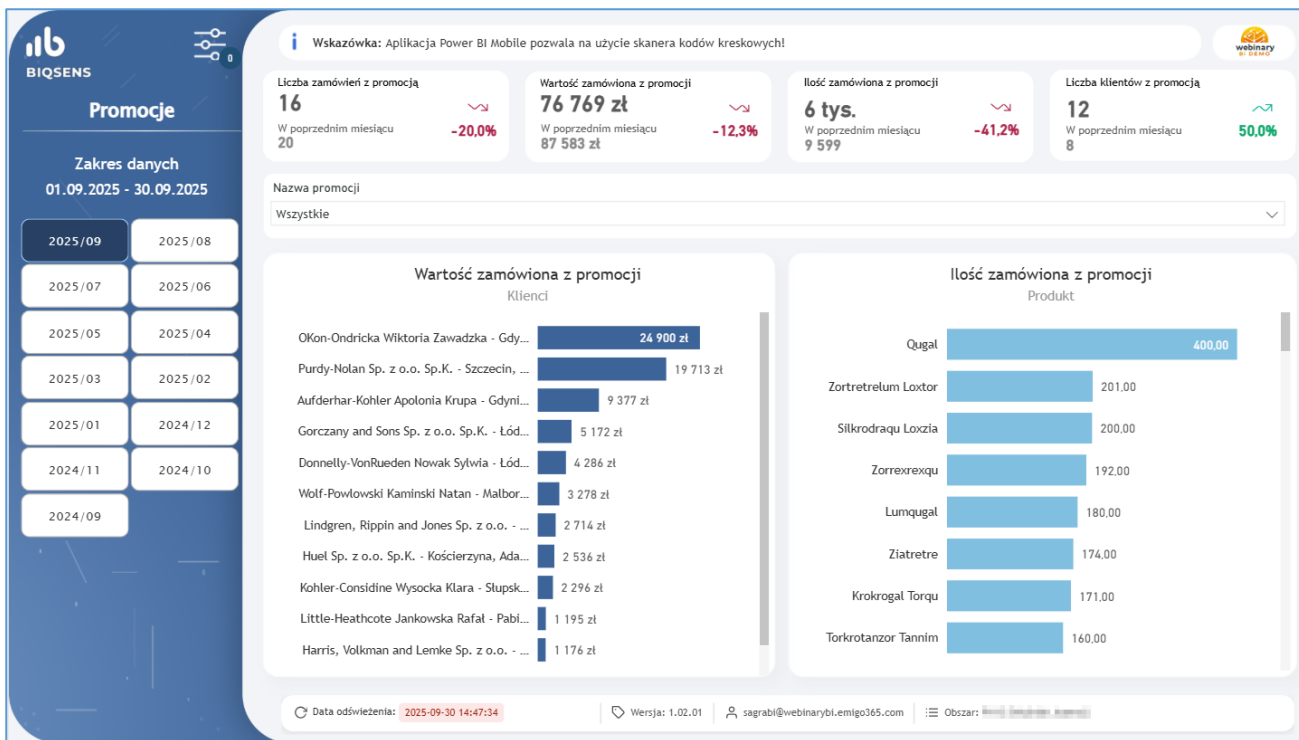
BIQSENS

0

Promocje

Zakres danych
01.09.2025 - 30.09.2025

| 2025/09 | 2025/08 |
|---|---|
| 2025/07 | 2025/06 |
| 2025/05 | 2025/04 |
| 2025/03 | 2025/02 |
| 2025/01 | 2024/12 |
| 2024/11 | 2024/10 |
| 2024/09 | |

**Wskazówka:** Aplikacja Power BI Mobile pozwala na użycie skanera kodów kreskowych!

webinary BI DEMO

Liczba zamówień z promocją
16
W poprzednim miesiącu
20
-20,0%

Wartość zamówiona z promocji
76 769 zł
W poprzednim miesiącu
87 583 zł
-12,3%

Ilość zamówiona z promocji
6 tys.
W poprzednim miesiącu
9 599
-41,2%

Liczba klientów z promocją
12
W poprzednim miesiącu
8
50,0%

Nazwa promocji
Wszystkie

Wartość zamówiona z promocji
Klienci

OKon-Ondricka Wiktoria Zawadzka - Gdy... 24 900 zł
Purdy-Nolan Sp. z o.o. Sp.K. - Szczecin, ... 19 713 zł
Aufderhar-Kohler Apolonia Krupa - Gdyni... 9 377 zł
Gorczany and Sons Sp. z o.o. Sp.K. - Łód... 5 172 zł
Donnelly-VonRueden Nowak Sylwia - Łód... 4 286 zł
Wolf-Powlowski Kaminski Natan - Malbor... 3 278 zł
Lindgren, Rippin and Jones Sp. z o.o. - ... 2 714 zł
Huel Sp. z o.o. Sp.K. - Kościerzyna, Ada... 2 536 zł
Kohler-Considine Wysocka Klara - Słupsk... 2 296 zł
Little-Heathcote Jankowska Rafał - Pabi... 1 195 zł
Harris, Volkman and Lemke Sp. z o.o. - ... 1 176 zł

Ilość zamówiona z promocji
Produkt

Qugal 400,00
Zortretrelum Loxtor 201,00
Silkrodraqu Loxzia 200,00
Zorrexrexqu 192,00
Lumqugal 180,00
Ziatretre 174,00
Krokrogal Torqu 171,00
Torkrotanzor Tannim 160,00

Data odświeżenia: 2025-09-30 14:47:34 | Wersja: 1.02.01 | sagrabi@webinarybi.emigo365.com | Obszar: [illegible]